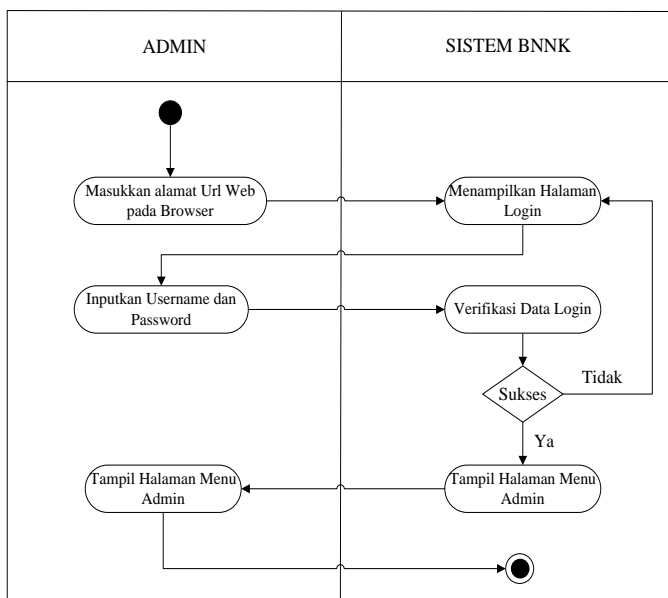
ADMIN

SISTEM BNNK

Masukkan alamat Url Web pada Browser

Menampilkan Halaman Login

Inputkan Username dan Password

Verifikasi Data Login

Sukses

Tidak

Ya

Tampil Halaman Menu Admin

Tampil Halaman Menu Admin